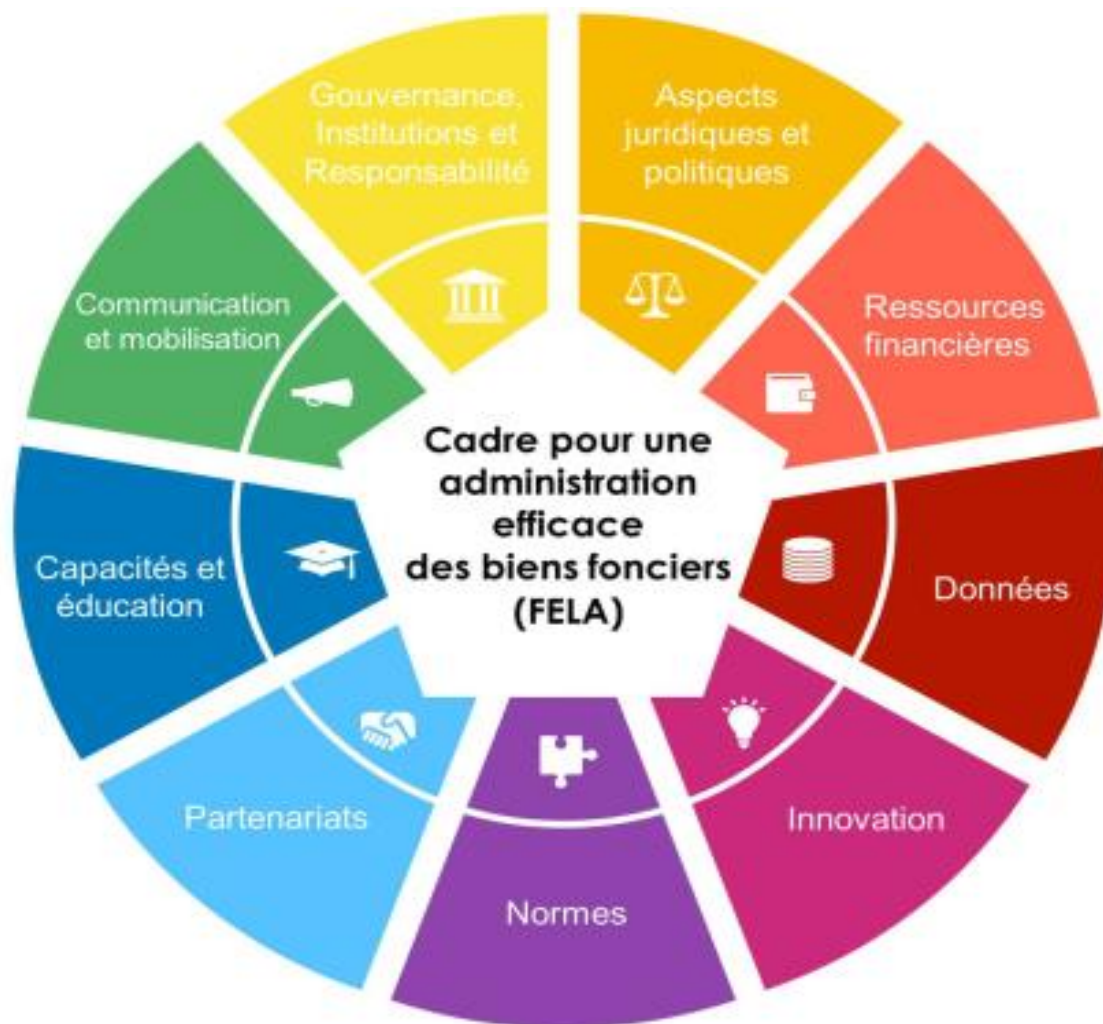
Cadre pour une administration efficace des biens fonciers (FELA)

Gouvernance, Institutions et Responsabilité

Aspects juridiques et politiques

Ressources financières

Données

Innovation

Normes

Partenariats

Capacités et éducation

Communication et mobilisation